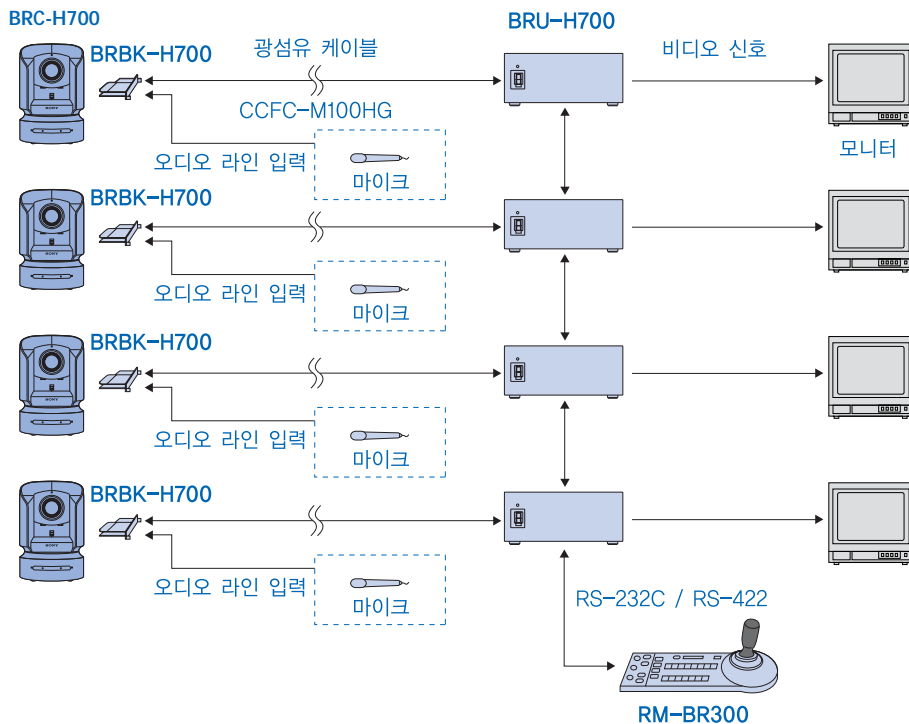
BRC-H700

BRBK–H700

광섬유 케이블

CCFC–M100HG

BRU–H700

비디오 신호

모니터

오디오 라인 입력

마이크

BRBK–H700

오디오 라인 입력

마이크

BRBK–H700

오디오 라인 입력

마이크

BRBK–H700

오디오 라인 입력

마이크

RS–232C / RS–422

RM–BR300